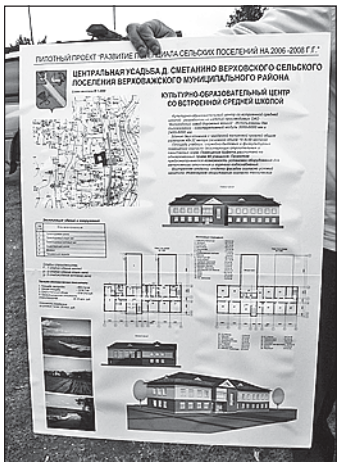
ПИЛОТНЫЙ ПРОЕКТ "РАЗВИТИЕ ПО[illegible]ЦИАЛА СЕЛЬСКИХ ПОСЕЛЕНИЙ НА 2006 -2008 Г.Г."

ЦЕНТРАЛЬНАЯ УСАДЬБА Д. СМЕТАНИНО ВЕРХОВСКОГО СЕЛЬСКОГО ПОСЕЛЕНИЯ ВЕРХОВАЖСКОГО МУНИЦИПАЛЬНОГО РАЙОНА

КУЛЬТУРНО-ОБРАЗОВАТЕЛЬНЫЙ ЦЕНТР СО ВСТРОЕННОЙ СРЕДНЕЙ ШКОЛОЙ

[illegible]